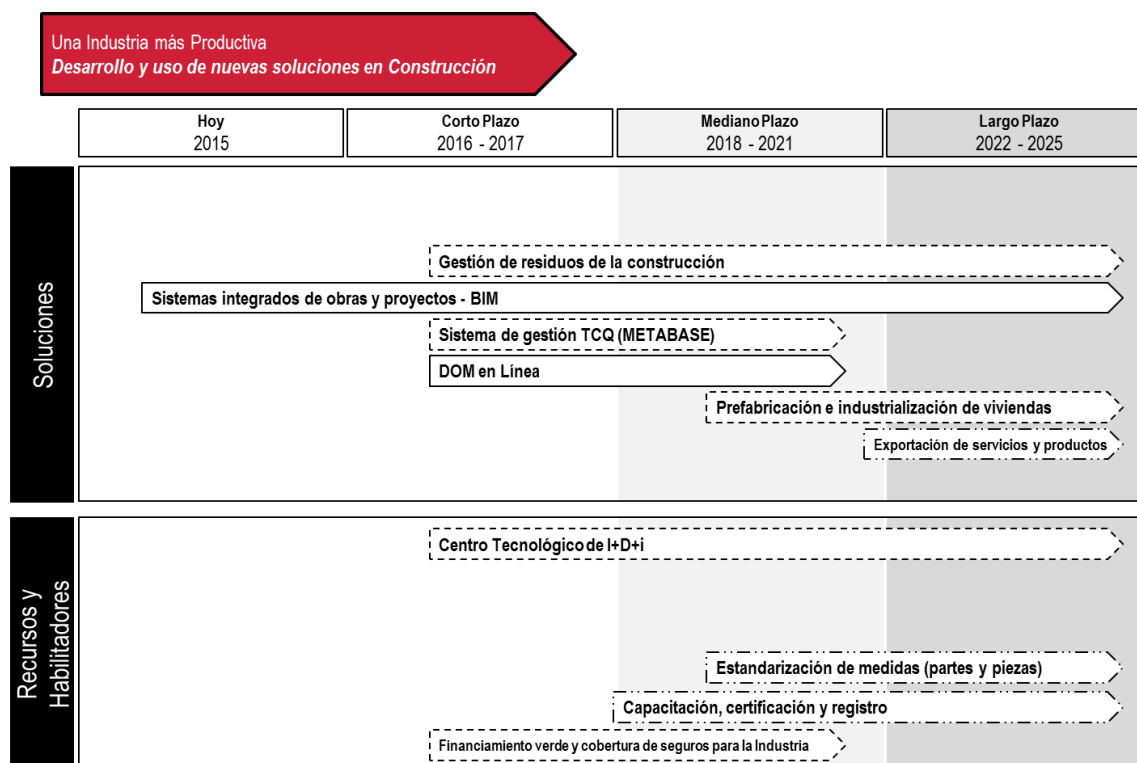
Una Industria más Productiva
Desarrollo y uso de nuevas soluciones en Construcción

| Hoy 2015 | Corto Plazo 2016 - 2017 | Mediano Plazo 2018 - 2021 | Largo Plazo 2022 - 2025 |
|---|---|---|---|

Soluciones

Gestión de residuos de la construcción

Sistemas integrados de obras y proyectos - BIM

Sistema de gestión TCQ (METABASE)

DOM en Línea

Prefabricación e industrialización de viviendas

Exportación de servicios y productos

Recursos y Habilitadores

Centro Tecnológico de I+D+i

Estandarización de medidas (partes y piezas)

Capacitación, certificación y registro

Financiamiento verde y cobertura de seguros para la Industria